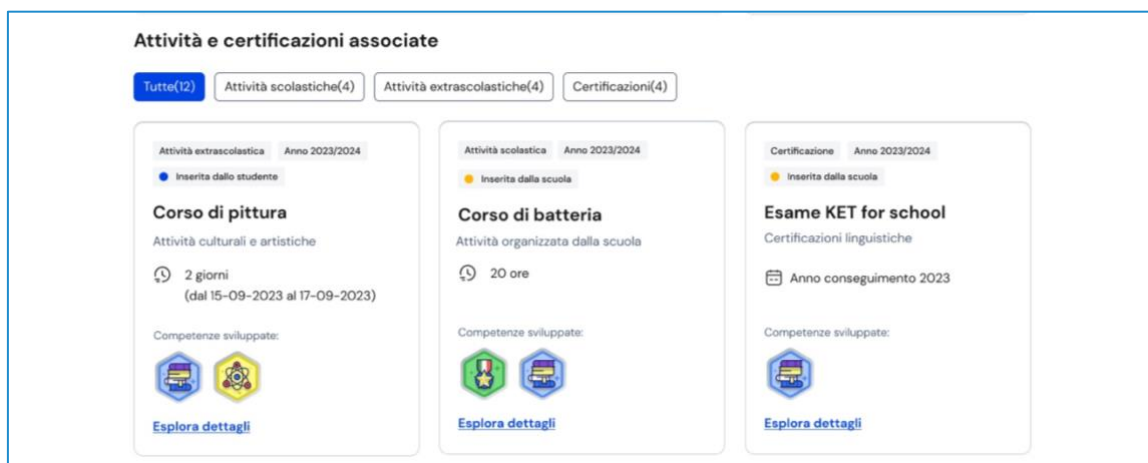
Attività e certificazioni associate

Tutte(12) Attività scolastiche(4) Attività extrascolastiche(4) Certificazioni(4)

Attività extrascolastica Anno 2023/2024
Inserita dallo studente
Corso di pittura
Attività culturali e artistiche
2 giorni
(dal 15-09-2023 al 17-09-2023)
Competenze sviluppate:
Esplora dettagli

Attività scolastica Anno 2023/2024
Inserita dalla scuola
Corso di batteria
Attività organizzata dalla scuola
20 ore
Competenze sviluppate:
Esplora dettagli

Certificazione Anno 2023/2024
Inserita dalla scuola
Esame KET for school
Certificazioni linguistiche
Anno conseguimento 2023
Competenze sviluppate:
Esplora dettagli